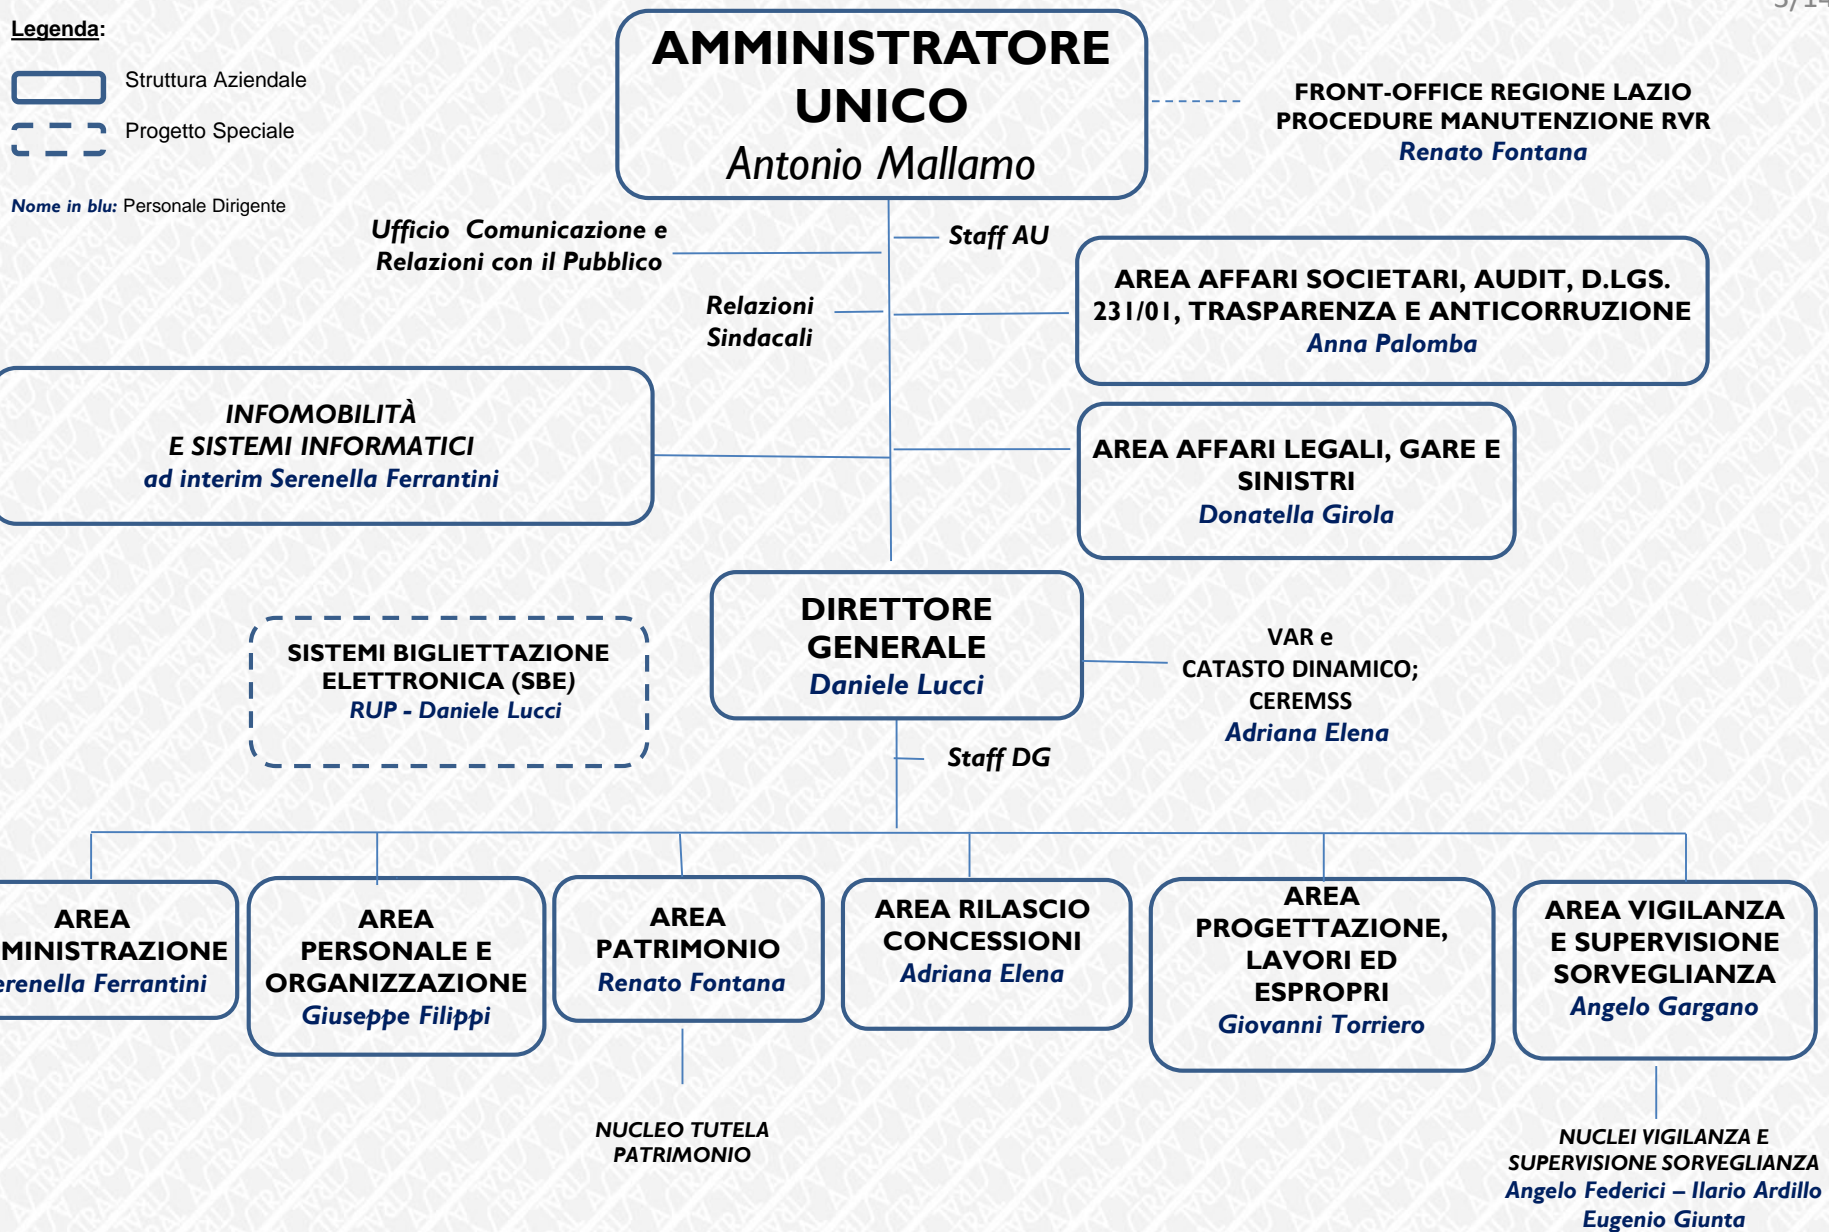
Legenda:

Struttura Aziendale

Progetto Speciale

Nome in blu: Personale Dirigente

AMMINISTRATORE UNICO
Antonio Mallamo

FRONT-OFFICE REGIONE LAZIO PROCEDURE MANUTENZIONE RVR
Renato Fontana

Ufficio Comunicazione e Relazioni con il Pubblico

Staff AU

Relazioni Sindacali

AREA AFFARI SOCIETARI, AUDIT, D.LGS. 231/01, TRASPARENZA E ANTICORRUZIONE
Anna Palomba

INFOMOBILITÀ E SISTEMI INFORMATICI
ad interim Serenella Ferrantini

AREA AFFARI LEGALI, GARE E SINISTRI
Donatella Girola

SISTEMI BIGLIETTAZIONE ELETTRONICA (SBE)
RUP - Daniele Lucci

DIRETTORE GENERALE
Daniele Lucci

VAR e CATASTO DINAMICO; CEREMSS
Adriana Elena

Staff DG

AREA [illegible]MINISTRAZIONE
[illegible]erenella Ferrantini

AREA PERSONALE E ORGANIZZAZIONE
Giuseppe Filippi

AREA PATRIMONIO
Renato Fontana

AREA RILASCIO CONCESSIONI
Adriana Elena

AREA PROGETTAZIONE, LAVORI ED ESPROPRI
Giovanni Torriero

AREA VIGILANZA E SUPERVISIONE SORVEGLIANZA
Angelo Gargano

NUCLEO TUTELA PATRIMONIO

NUCLEI VIGILANZA E SUPERVISIONE SORVEGLIANZA
Angelo Federici – Ilario Ardillo
Eugenio Giunta